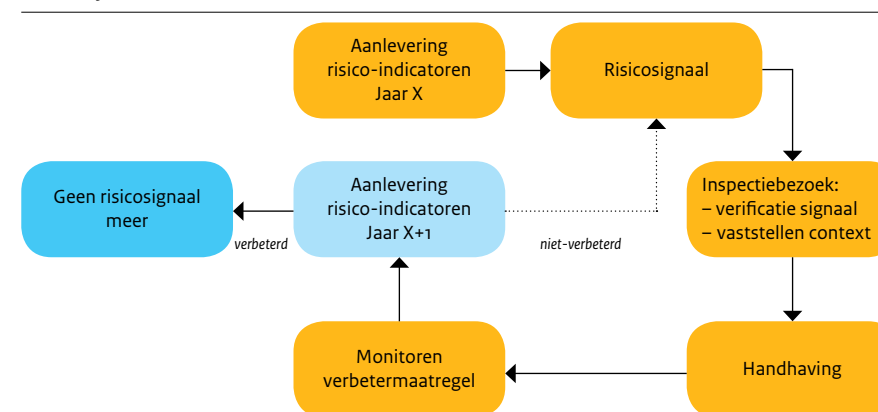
Aanlevering risico-indicatoren Jaar X

Risicosignaal

Geen risicosignaal meer

verbeterd

Aanlevering risico-indicatoren Jaar X+1

niet-verbeterd

Inspectiebezoek:
– verificatie signaal
– vaststellen context

Monitoren verbetermaatregel

Handhaving